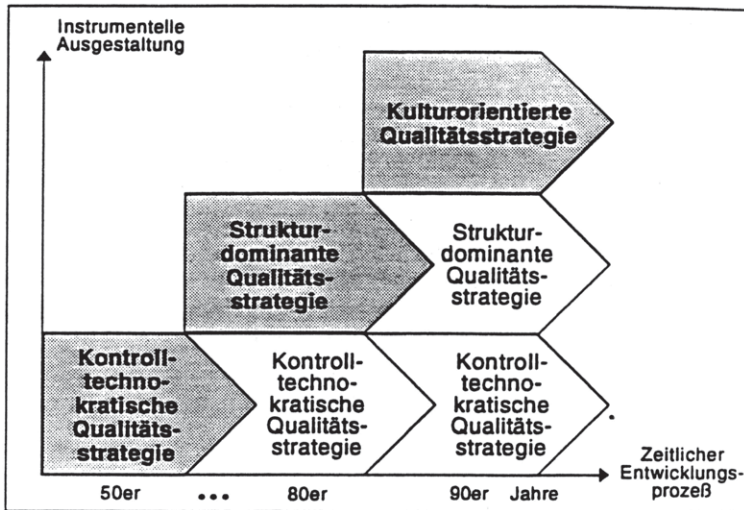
Instrumentelle Ausgestaltung

Kulturorientierte Qualitätsstrategie

Strukturdominante Qualitätsstrategie

Strukturdominante Qualitätsstrategie

Kontrolltechnokratische Qualitätsstrategie

Kontrolltechnokratische Qualitätsstrategie

Kontrolltechnokratische Qualitätsstrategie

Zeitlicher Entwicklungsprozeß

50er ... 80er 90er Jahre